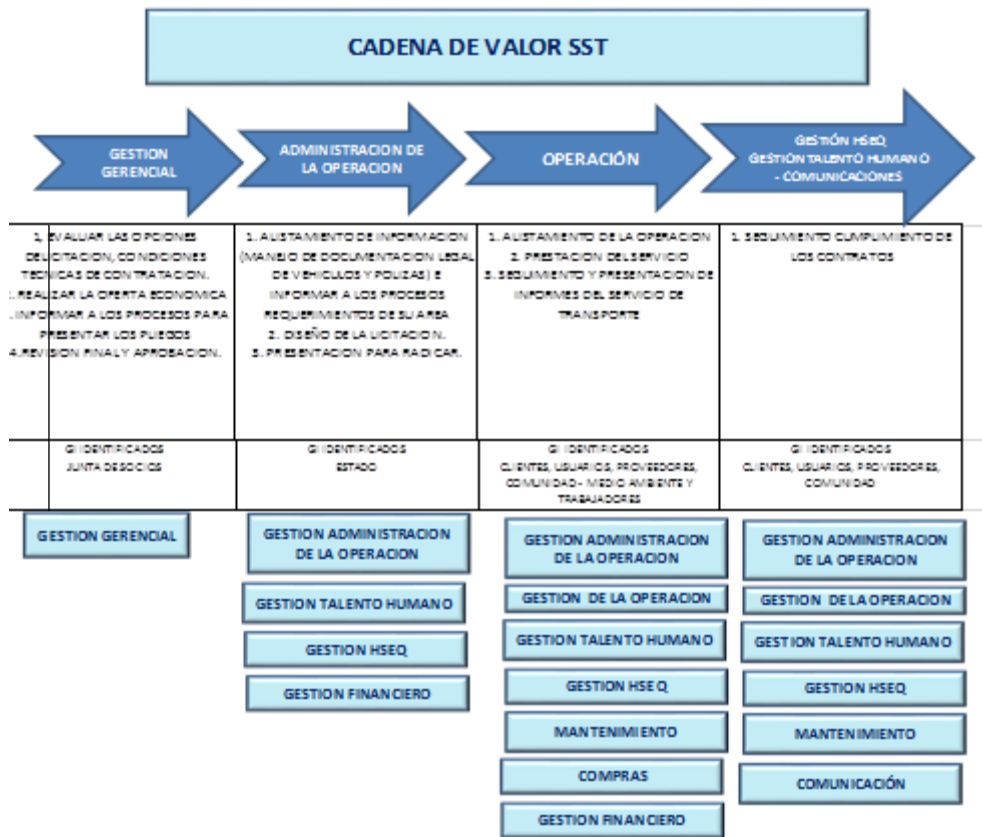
CADENA DE VALOR SST

GESTION GERENCIAL

ADMINISTRACION DE LA OPERACION

OPERACIÓN

GESTIÓN HSEQ GESTIÓN TALENTO HUMANO - COMUNICACIONES

| 1. EVALUAR LAS OPCIONES DE LICITACION, CONDICIONES TECNICAS DE CONTRATACION. 2. REALIZAR LA OFERTA ECONOMICA 3. INFORMAR A LOS PROCESOS PARA PRESENTAR LOS PLIEGOS 4. REVISION FINAL Y APROBACION. | 1. ALISTAMIENTO DE INFORMACION (MANEJO DE DOCUMENTACION LEGAL DE VEHICULOS Y POLIZAS) E INFORMAR A LOS PROCESOS REQUERIMIENTOS DE SU AREA 2. DISEÑO DE LA LICITACION. 3. PRESENTACION PARA RADICAR. | 1. ALISTAMIENTO DE LA OPERACION 2. PRESTACION DEL SERVICIO 3. SEGUIMIENTO Y PRESENTACION DE INFORMES DEL SERVICIO DE TRANSPORTE | 1. SEGUIMIENTO CUMPLIMIENTO DE LOS CONTRATOS |
|---|---|---|---|
| GI IDENTIFICADOS JUNTA DE SOCIOS | GI IDENTIFICADOS ESTADO | GI IDENTIFICADOS CLIENTES, USUARIOS, PROVEEDORES, COMUNIDAD - MEDIO AMBIENTE Y TRABAJADORES | GI IDENTIFICADOS CLIENTES, USUARIOS, PROVEEDORES, COMUNIDAD |

GESTION GERENCIAL

GESTION ADMINISTRACION DE LA OPERACION
GESTION TALENTO HUMANO
GESTION HSEQ
GESTION FINANCIERO

GESTION ADMINISTRACION DE LA OPERACION
GESTION DE LA OPERACION
GESTION TALENTO HUMANO
GESTION HSEQ
MANTENIMIENTO
COMPRAS
GESTION FINANCIERO

GESTION ADMINISTRACION DE LA OPERACION
GESTION DE LA OPERACION
GESTION TALENTO HUMANO
GESTION HSEQ
MANTENIMIENTO
COMUNICACIÓN